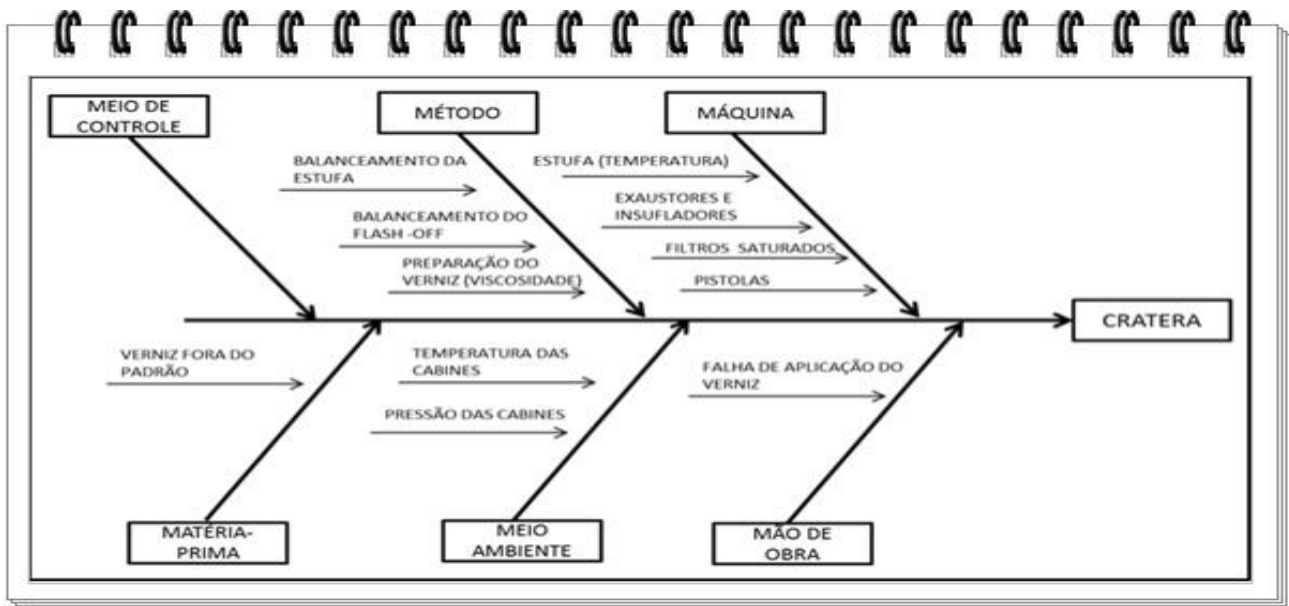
MEIO DE CONTROLE

MÉTODO

MÁQUINA

BALANCEAMENTO DA ESTUFA

BALANCEAMENTO DO FLASH -OFF

PREPARAÇÃO DO VERNIZ (VISCOSIDADE)

ESTUFA (TEMPERATURA)

EXAUSTORES E INSUFLADORES

FILTROS SATURADOS

PISTOLAS

CRATERA

VERNIZ FORA DO PADRÃO

TEMPERATURA DAS CABINES

PRESSÃO DAS CABINES

FALHA DE APLICAÇÃO DO VERNIZ

MATÉRIA-PRIMA

MEIO AMBIENTE

MÃO DE OBRA